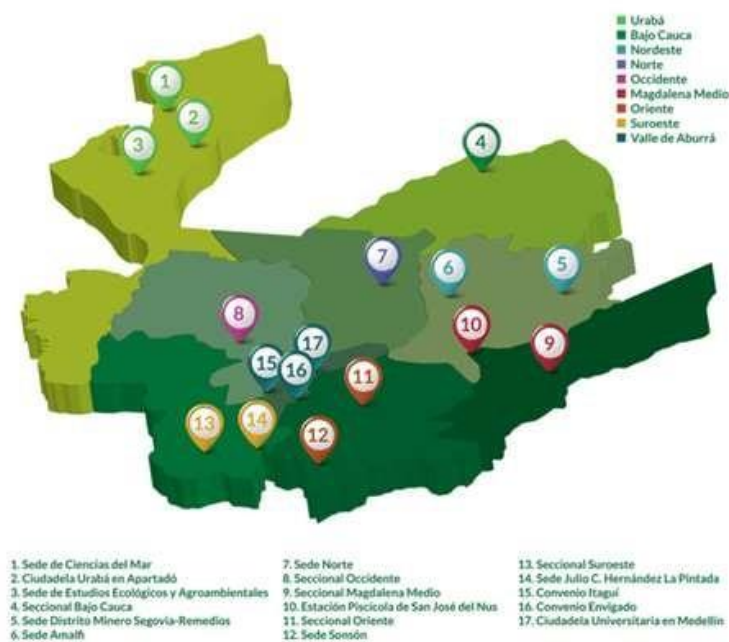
Urabá
Bajo Cauca
Nordeste
Norte
Occidente
Magdalena Medio
Oriente
Suroeste
Valle de Aburrá

1
2
3
4
7
6
5
8
10
9
17
15
16
11
13
14
12

1. Sede de Ciencias del Mar
2. Ciudadela Urabá en Apartadó
3. Sede de Estudios Ecológicos y Agroambientales
4. Seccional Bajo Cauca
5. Sede Distrito Minero Segovia-Remedios
6. Sede Amalfi

7. Sede Norte
8. Seccional Occidente
9. Seccional Magdalena Medio
10. Estación Piscícola de San José del Nus
11. Seccional Oriente
12. Sede Sonsón

13. Seccional Suroeste
14. Sede Julio C. Hernández La Pintada
15. Convenio Itagüí
16. Convenio Envigado
17. Ciudadela Universitaria en Medellín